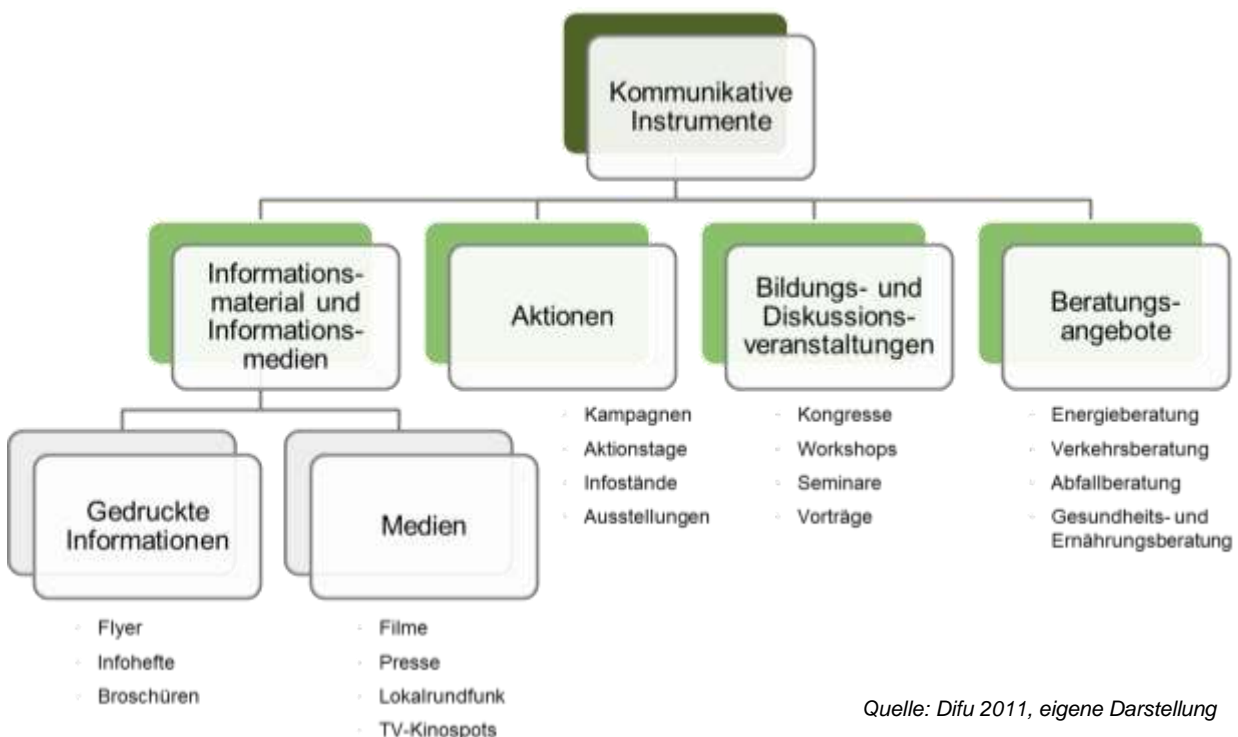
Kommunikative Instrumente

Informationsmaterial und Informationsmedien

Aktionen

Bildungs- und Diskussionsveranstaltungen

Beratungsangebote

Gedruckte Informationen

Medien

- Flyer
- Infohefte
- Broschüren

- Filme
- Presse
- Lokalrundfunk
- TV-Kinospots

- Kampagnen
- Aktionstage
- Infostände
- Ausstellungen

- Kongresse
- Workshops
- Seminare
- Vorträge

- Energieberatung
- Verkehrsberatung
- Abfallberatung
- Gesundheits- und Ernährungsberatung

Quelle: Difu 2011, eigene Darstellung